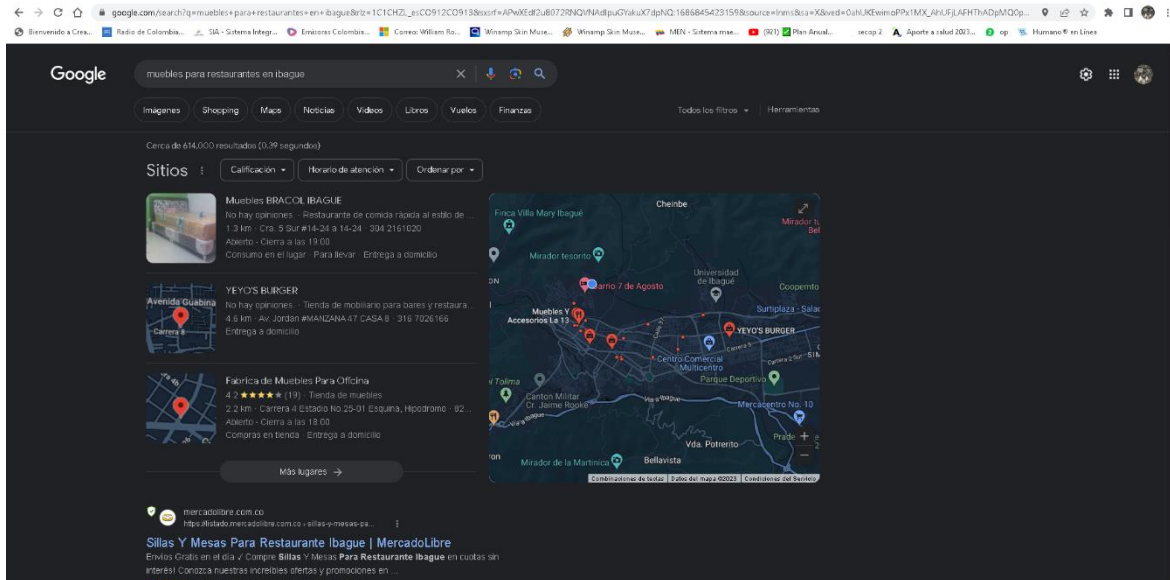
google.com/search?q=muebles+para+restaurantes+en+ibague&rlz=1C1CHZL_esCO912CO913&sxsrf=APwXEdf2u8072RNQVNAdlpuGYakuX7dpNQ:1686845423159&source=lnms&sa=X&ved=0ahUKEwimoPPx1MX_AhUFjLAFHThADpMQ0p...

Bienvenido a Crea... | Radio de Colombia... | SIA - Sistema Integr... | Emisoras Colombia... | Correo: William Ro... | Winamp Skin Muse... | Winamp Skin Muse... | MEN - Sistema mae... | (921) | Plan Anual... | secop 2 | Aporte a salud 2023... | op | Humano® en Línea

Google

muebles para restaurantes en ibague

Imágenes Shopping Maps Noticias Videos Libros Vuelos Finanzas

Todos los filtros Herramientas

Cerca de 614.000 resultados (0,39 segundos)

Sitios

Calificación Horario de atención Ordenar por

Muebles BRACOL IBAGUE
No hay opiniones · Restaurante de comida rápida al estilo de ...
1.3 km · Cra. 5 Sur #14-24 a 14-24 · 304 2161020
Abierto · Cierra a las 19:00
Consumo en el lugar · Para llevar · Entrega a domicilio

Avenida Guabina
Carrera 8

YEYO'S BURGER
No hay opiniones · Tienda de mobiliario para bares y restaura...
4.6 km · Av. Jordan #MANZANA 47 CASA 8 · 316 7026166
Entrega a domicilio

Fabrica de Muebles Para Oficina
4.2 ★★★★★ (19) · Tienda de muebles
2.2 km · Carrera 4 Estadio No 25-01 Esquina, Hipodromo · 82...
Abierto · Cierra a las 18:00
Compras en tienda · Entrega a domicilio

Más lugares →

Cheinbe
Finca Villa Mary Ibagué
Mirador tu Bel
Mirador tesorito
Universidad de Ibagué
Coopemto
Barrio 7 de Agosto
Surtiplaza - Salad
Muebles Y Accesorios La 13
YEYO'S BURGER
Carrera 5
Centro Comercial Multicentro
Carrera 5 Sur
SIM
Parque Deportivo
Tolima
Canton Militar Cr. Jaime Rooke
Via a Ibagué
Mercacentro No. 10
Prade
Vda. Potrerito
Mirador de la Martinica
Bellavista
Combinaciones de teclas | Datos del mapa ©2023 | Condiciones del Servicio

mercadolibre.com.co
https://listado.mercadolibre.com.co › sillas-y-mesas-pa...

Sillas Y Mesas Para Restaurante Ibague | MercadoLibre
Envíos Gratis en el día ✓ Compre Sillas Y Mesas Para Restaurante Ibague en cuotas sin interés! Conozca nuestras increíbles ofertas y promociones en ...